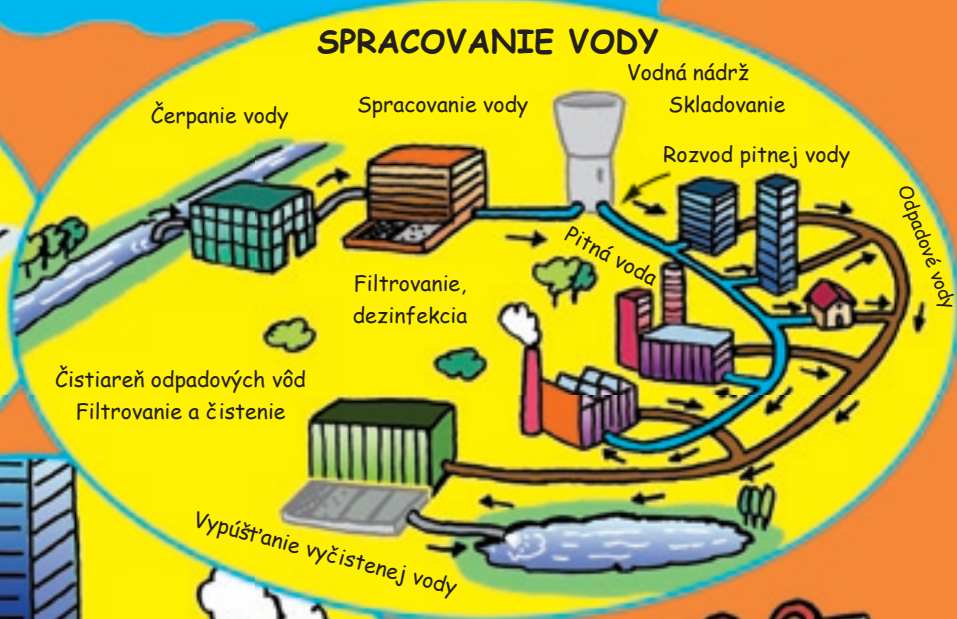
SPRACOVANIE VODY

Vodná nádrž
Skladovanie

Čerpanie vody

Spracovanie vody

Rozvod pitnej vody

Odpadové vody

Pitná voda

Filtrovanie, dezinfekcia

Čistiareň odpadových vôd
Filtrovanie a čistenie

Vypúšťanie vyčistenej vody